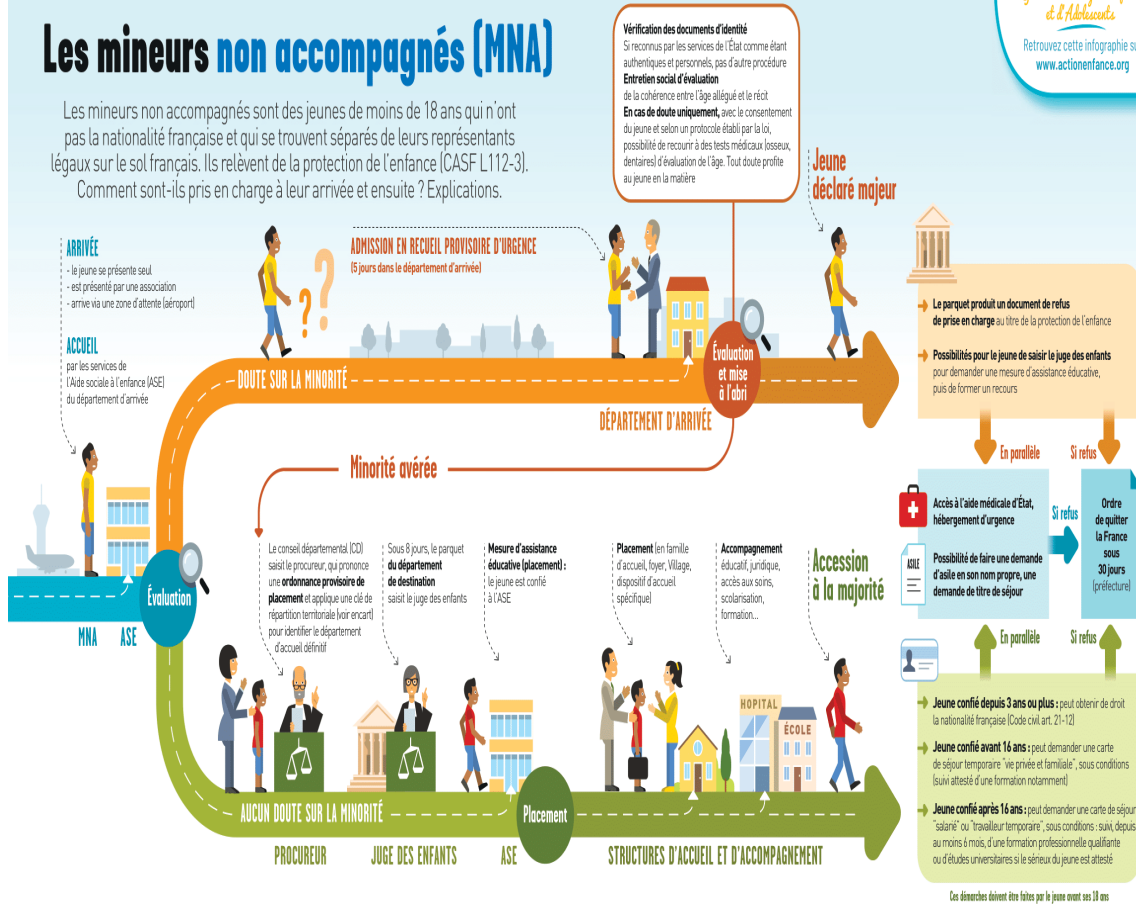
Les mineurs non accompagnés (MNA)

Les mineurs non accompagnés sont des jeunes de moins de 18 ans qui n'ont pas la nationalité française et qui se trouvent séparés de leurs représentants légaux sur le sol français. Ils relèvent de la protection de l'enfance (CASF L112-3). Comment sont-ils pris en charge à leur arrivée et ensuite ? Explications.

et d'Adolescents
Retrouvez cette infographie su
www.actionenfance.org

Vérification des documents d'identité
Si reconnus par les services de l'État comme étant authentiques et personnels, pas d'autre procédure
Entretien social d'évaluation
de la cohérence entre l'âge allégué et le récit
En cas de doute uniquement, avec le consentement du jeune et selon un protocole établi par la loi, possibilité de recourir à des tests médicaux (osseux, dentaires) d'évaluation de l'âge. Tout doute profite au jeune en la matière

Jeune déclaré majeur

ARRIVÉE
- le jeune se présente seul
- est présenté par une association
- arrive via une zone d'attente (aéroport)

ACCUEIL
par les services de l'Aide sociale à l'enfance (ASE) du département d'arrivée

ADMISSION EN RECUEIL PROVISOIRE D'URGENCE
(5 jours dans le département d'arrivée)

DOUTE SUR LA MINORITÉ

Évaluation et mise à l'abri

DÉPARTEMENT D'ARRIVÉE

Le parquet produit un document de refus de prise en charge au titre de la protection de l'enfance

Possibilités pour le jeune de saisir le juge des enfants pour demander une mesure d'assistance éducative, puis de former un recours

En parallèle
Si refus

Accès à l'aide médicale d'État, hébergement d'urgence

Si refus

Ordre de quitter la France sous 30 jours (préfecture)

ASILE
Possibilité de faire une demande d'asile en son nom propre, une demande de titre de séjour

En parallèle
Si refus

Minorité avérée

Évaluation

MNA
ASE

Le conseil départemental (CD) saisit le procureur, qui prononce une ordonnance provisoire de placement et applique une clé de répartition territoriale (voir encart) pour identifier le département d'accueil définitif

Sous 8 jours, le parquet du département de destination saisit le juge des enfants

Mesure d'assistance éducative (placement) : le jeune est confié à l'ASE

Placement (en famille d'accueil, foyer, Village, dispositif d'accueil spécifique)

Accompagnement éducatif, juridique, accès aux soins, scolarisation, formation...

Accession à la majorité

Jeune confié depuis 3 ans ou plus : peut obtenir de droit la nationalité française (Code civil art. 21-12)

Jeune confié avant 16 ans : peut demander une carte de séjour temporaire "vie privée et familiale", sous conditions (suivi attesté d'une formation notamment)

Jeune confié après 16 ans : peut demander une carte de séjour "salarié" ou "travailleur temporaire", sous conditions : suivi, depuis au moins 6 mois, d'une formation professionnelle qualifiante ou d'études universitaires si le sérieux du jeune est attesté

HOPITAL
ÉCOLE

AUCUN DOUTE SUR LA MINORITÉ

Placement

PROCUREUR
JUGE DES ENFANTS
ASE
STRUCTURES D'ACCUEIL ET D'ACCOMPAGNEMENT

Ces démarches doivent être faites par le jeune avant ses 18 ans